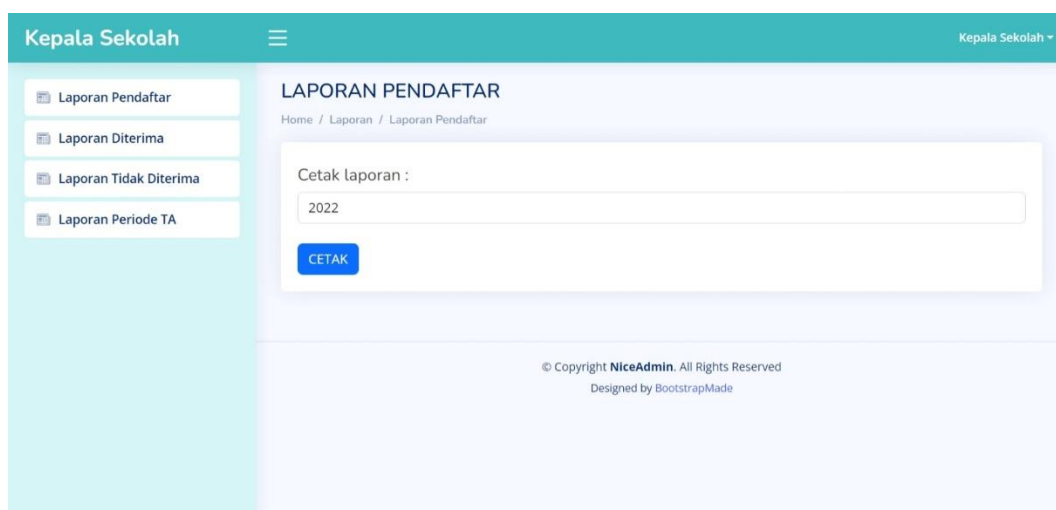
Kepala Sekolah

Kepala Sekolah

Laporan Pendaftar

Laporan Diterima

Laporan Tidak Diterima

Laporan Periode TA

LAPORAN PENDAFTAR

Home / Laporan / Laporan Pendaftar

Cetak laporan :

2022

CETAK

© Copyright NiceAdmin. All Rights Reserved

Designed by BootstrapMade